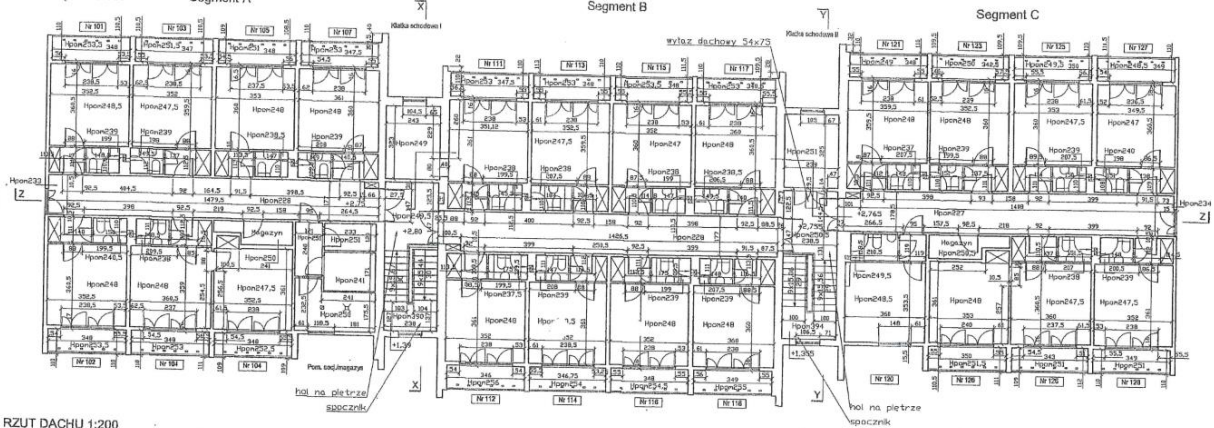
Segment A
Segment B
Segment C

Klatka schodowa I
Klatka schodowa II
wyłaz dachowy 54x75

Nr 101
Nr 103
Nr 105
Nr 107
Nr 111
Nr 113
Nr 115
Nr 117
Nr 121
Nr 123
Nr 125
Nr 127
Nr 102
Nr 104
Nr 104
Nr 112
Nr 114
Nr 116
Nr 118
Nr 120
Nr 126
Nr 126
Nr 128

Hpom233
Hpom234
Hpom228
Hpom228
Hpom227
Hpom248,5
Hpom247,5
Hpom248
Hpom248
Hpom239
Hpom239
Hpom238,5
Hpom239
Hpom249
Hpom238
Hpom238
Hpom238
Hpom238,5
Hpom247,5
Hpom247
Hpom248
Hpom248
Hpom248
Hpom247,5
Hpom247
Hpom237
Hpom239
Hpom238
Hpom240
Hpom251
Hpom248
Hpom248
Hpom250
Hpom247,5
Hpom251
Hpom241
Hpom251
Hpom250
Hpom237,5
Hpom238
Hpom239
Hpom239
Hpom248
Hpom248
Hpom249,5
Hpom248,5
Hpom248
Hpom247,5
Hpom247,5
Hpom239
Hpom239
Hpom394
Magazyn
Magazyn

Pom. socj./magazyn
hol na piętrze
spocznik
hol na piętrze
spocznik

+2,80
+1,39
+2,765
+2,755
+1,355

X
X
Y
Y
Z
Z

RZUT DACHU 1:200